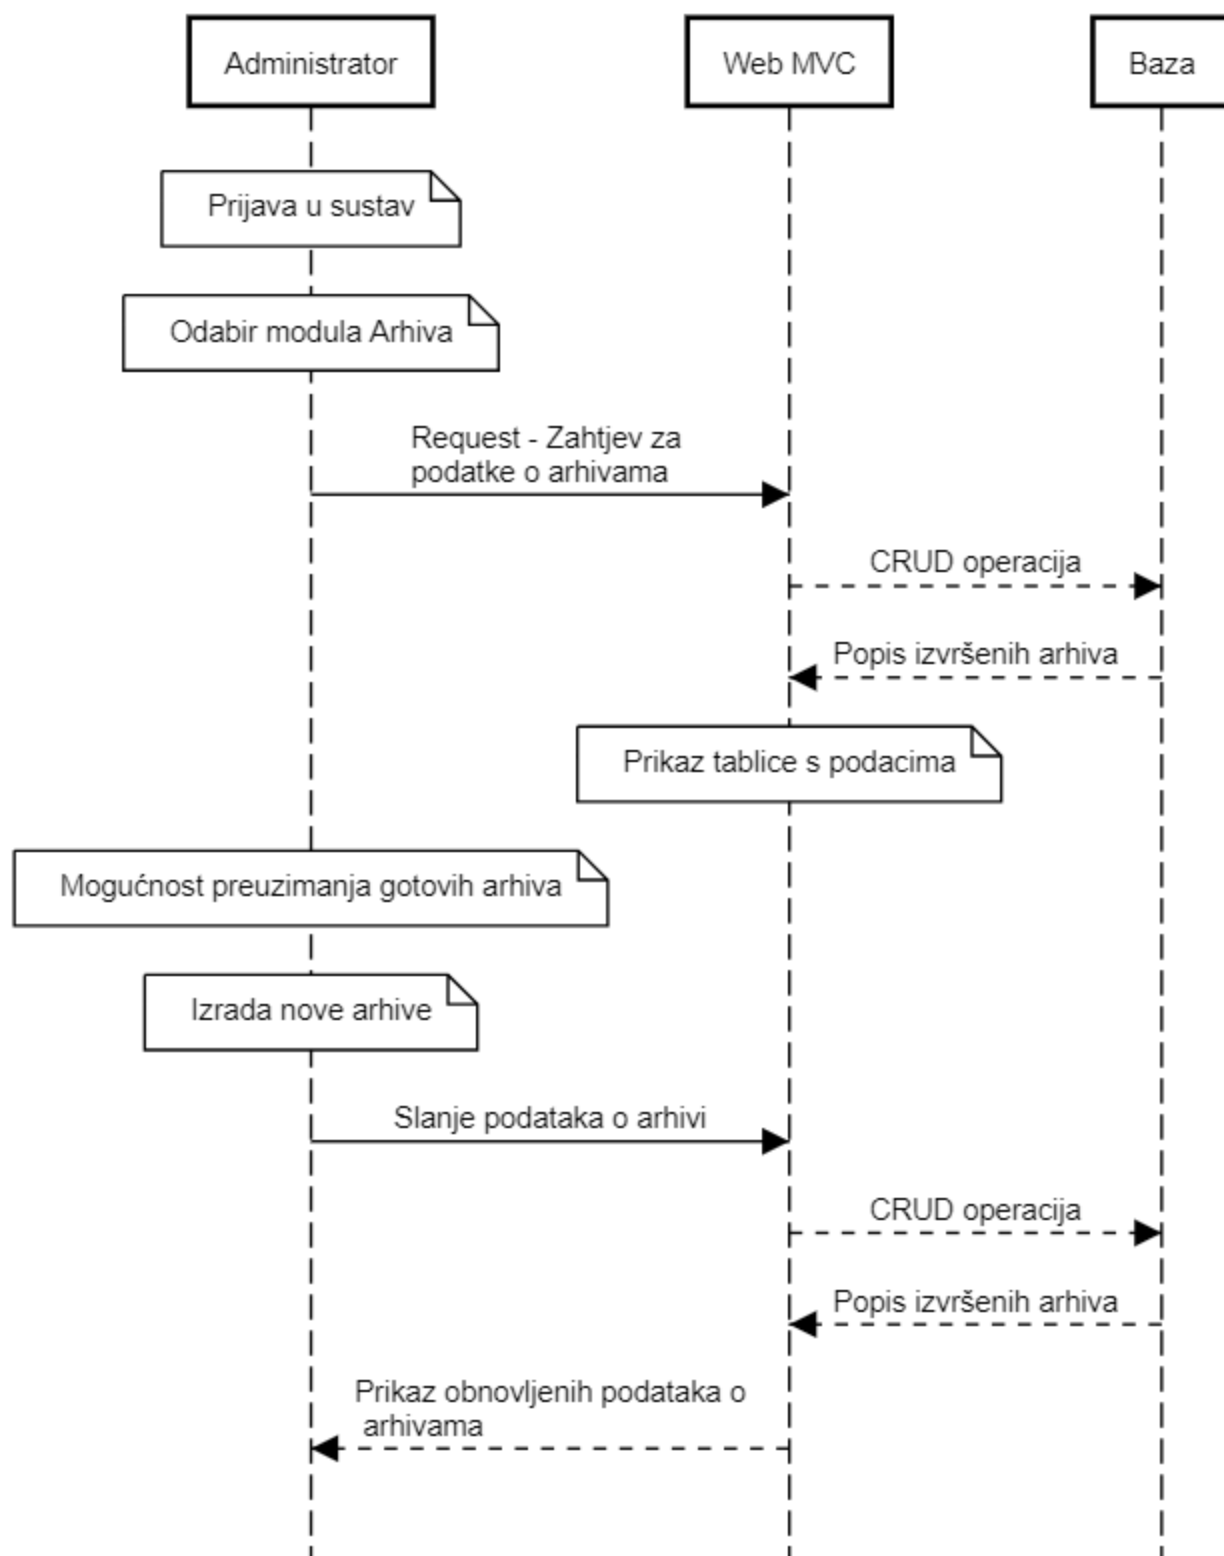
Administrator

Web MVC

Baza

Prijava u sustav

Odabir modula Arhiva

Request - Zahtjev za podatke o arhivama

CRUD operacija

Popis izvršenih arhiva

Prikaz tablice s podacima

Mogućnost preuzimanja gotovih arhiva

Izrada nove arhive

Slanje podataka o arhivi

CRUD operacija

Popis izvršenih arhiva

Prikaz obnovljenih podataka o arhivama